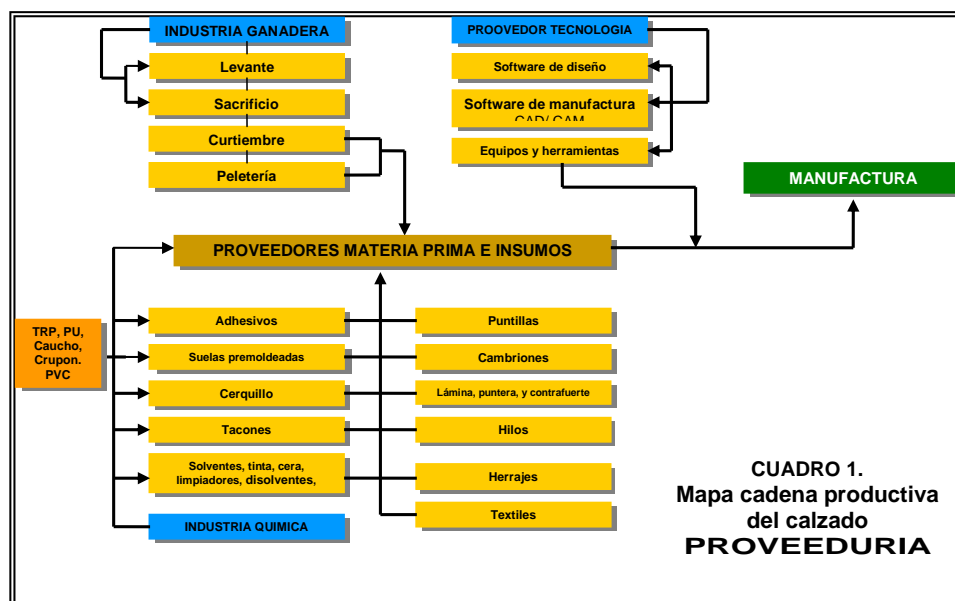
INDUSTRIA GANADERA

Levante

Sacrificio

Curtiembre

Peletería

PROOVEDOR TECNOLOGIA

Software de diseño

Software de manufactura CAD/ CAM

Equipos y herramientas

MANUFACTURA

PROVEEDORES MATERIA PRIMA E INSUMOS

TRP, PU, Caucho, Crupon. PVC

Adhesivos

Suelas premoldeadas

Cerquillo

Tacones

Solventes, tinta, cera, limpiadores, disolventes,

INDUSTRIA QUIMICA

Puntillas

Cambriones

Lámina, puntera, y contrafuerte

Hilos

Herrajes

Textiles

CUADRO 1.
Mapa cadena productiva del calzado
PROVEEDURIA